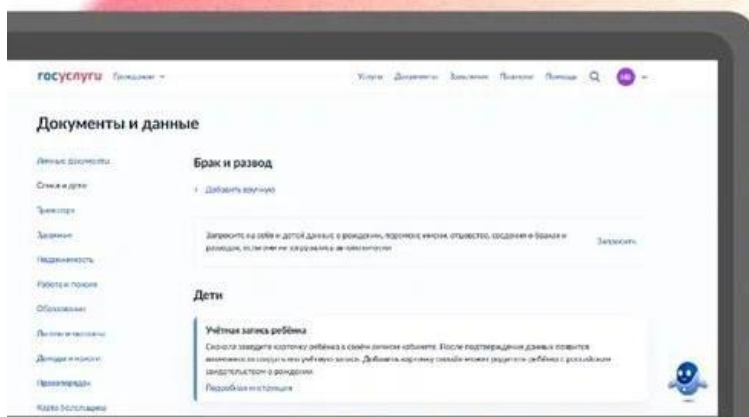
госуслуги Гражданам

Услуги Документы Заявления Платежи Помощь

Документы и данные

Личные документы
Семья и дети
Транспорт
Здоровье
Недвижимость
Работа и пенсия
Образование
Льготы и пособия
Доходы и налоги
Прокуратура
Карта болельщика

Брак и развод

+ Добавить вручную

Запросите из ЗАГСа данные о рождении, перемене имени, отцовстве, сведения о браках и разводах, если они не загрузились автоматически

Запросить

Дети

Учётная запись ребёнка

Сначала заведите карточку ребёнка в своём личном кабинете. После подтверждения данных появится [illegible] учётную запись. Добавить карточку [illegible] может родитель ребёнка с российским свидетельством о рождении

Подробная инструкция